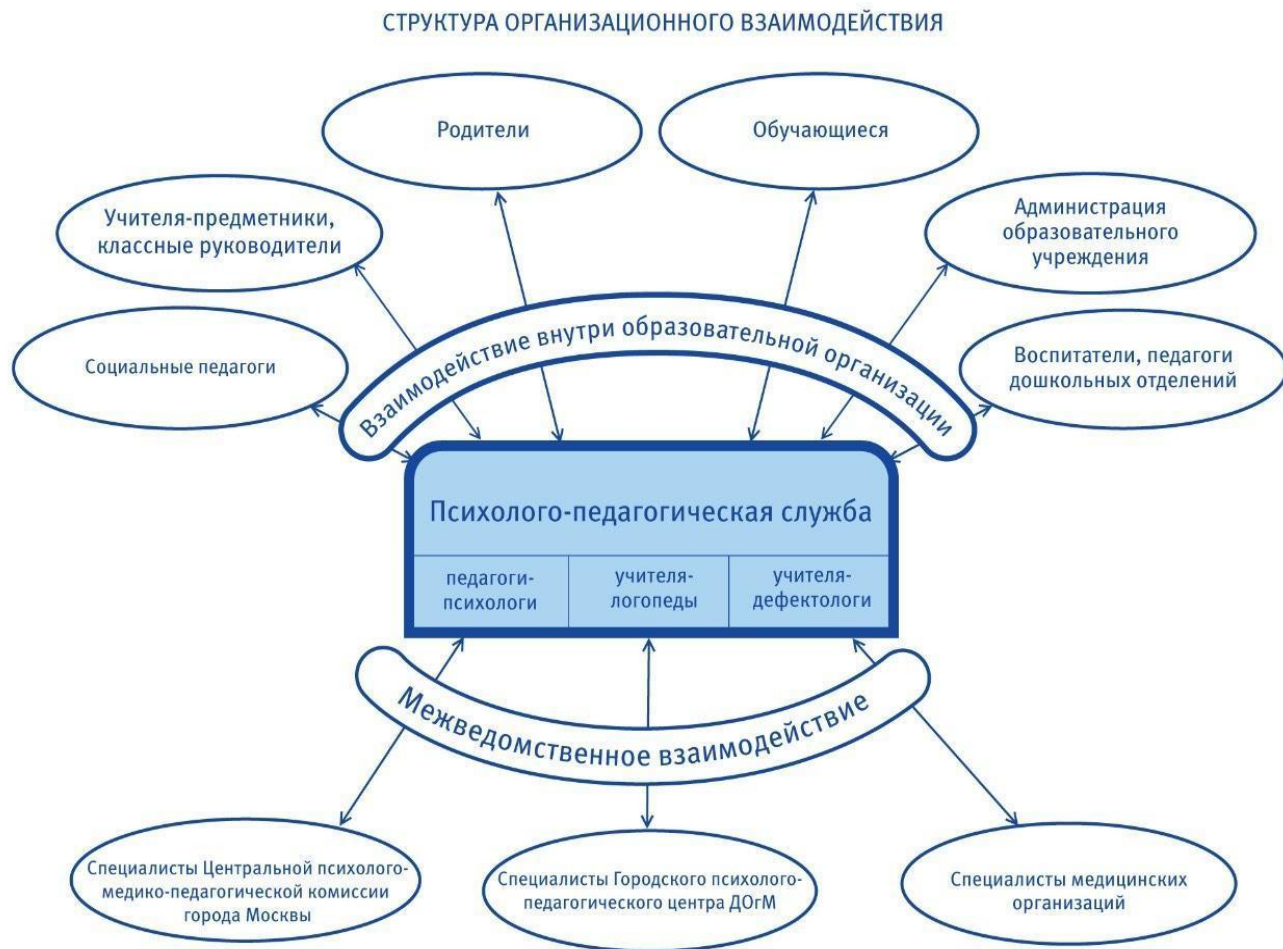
СТРУКТУРА ОРГАНИЗАЦИОННОГО ВЗАИМОДЕЙСТВИЯ

Родители

Обучающиеся

Учителя-предметники, классные руководители

Администрация образовательного учреждения

Социальные педагоги

Воспитатели, педагоги дошкольных отделений

Взаимодействие внутри образовательной организации

Психолого-педагогическая служба

| педагоги-психологи | учителя-логопеды | учителя-дефектологи |
|---|---|---|

Межведомственное взаимодействие

Специалисты Центральной психолого-медико-педагогической комиссии города Москвы

Специалисты Городского психолого-педагогического центра ДОгМ

Специалисты медицинских организаций